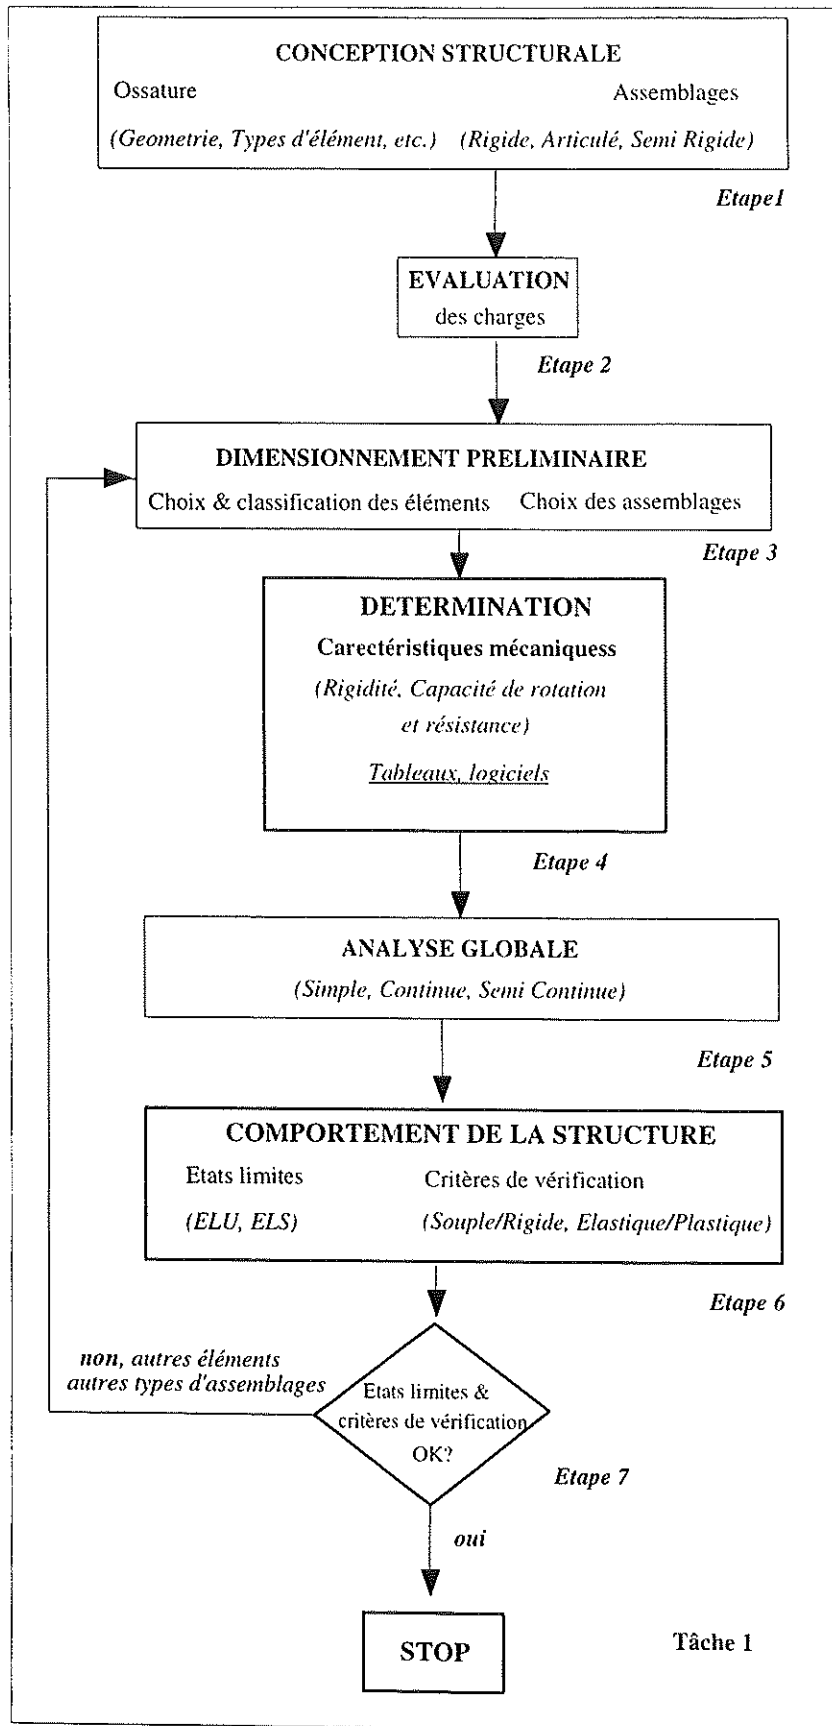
CONCEPTION STRUCTURALE

Ossature

Assemblages

(Geometrie, Types d'élément, etc.)

(Rigide, Articulé, Semi Rigide)

Etape1

EVALUATION
des charges

Etape 2

DIMENSIONNEMENT PRELIMINAIRE

Choix & classification des éléments

Choix des assemblages

Etape 3

DETERMINATION

Carectéristiques mécaniquess

(Rigidité, Capacité de rotation et résistance)

Tableaux, logiciels

Etape 4

ANALYSE GLOBALE

(Simple, Continue, Semi Continue)

Etape 5

COMPORTEMENT DE LA STRUCTURE

Etats limites

Critères de vérification

(ELU, ELS)

(Souple/Rigide, Elastique/Plastique)

Etape 6

non, autres éléments autres types d'assemblages

Etats limites & critères de vérification OK?

Etape 7

oui

STOP

Tâche 1